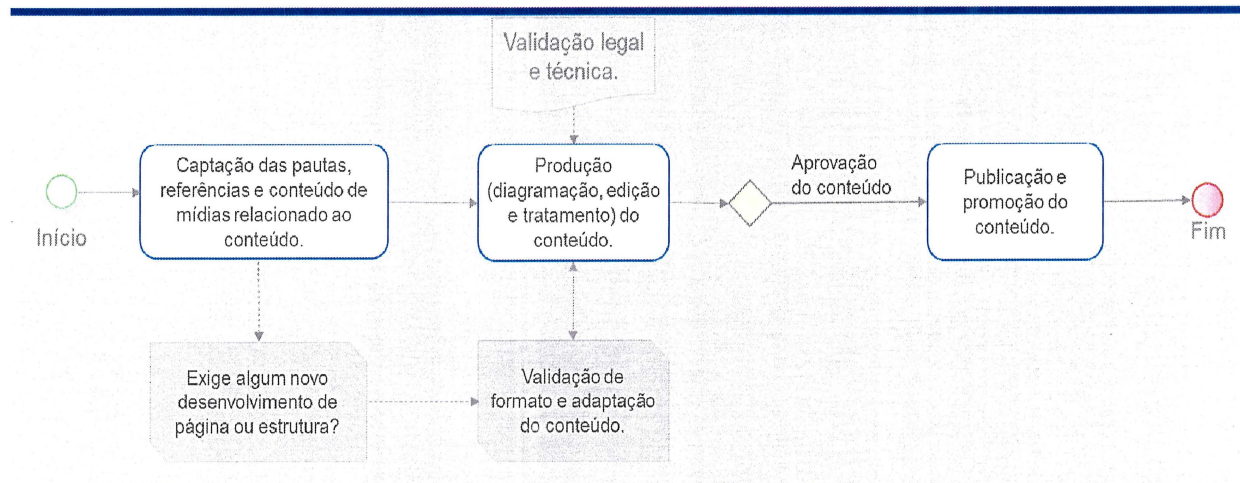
Validação legal e técnica.

Início

Captação das pautas, referências e conteúdo de mídias relacionado ao conteúdo.

Produção (diagramação, edição e tratamento) do conteúdo.

Aprovação do conteúdo

Publicação e promoção do conteúdo.

Fim

Exige algum novo desenvolvimento de página ou estrutura?

Validação de formato e adaptação do conteúdo.